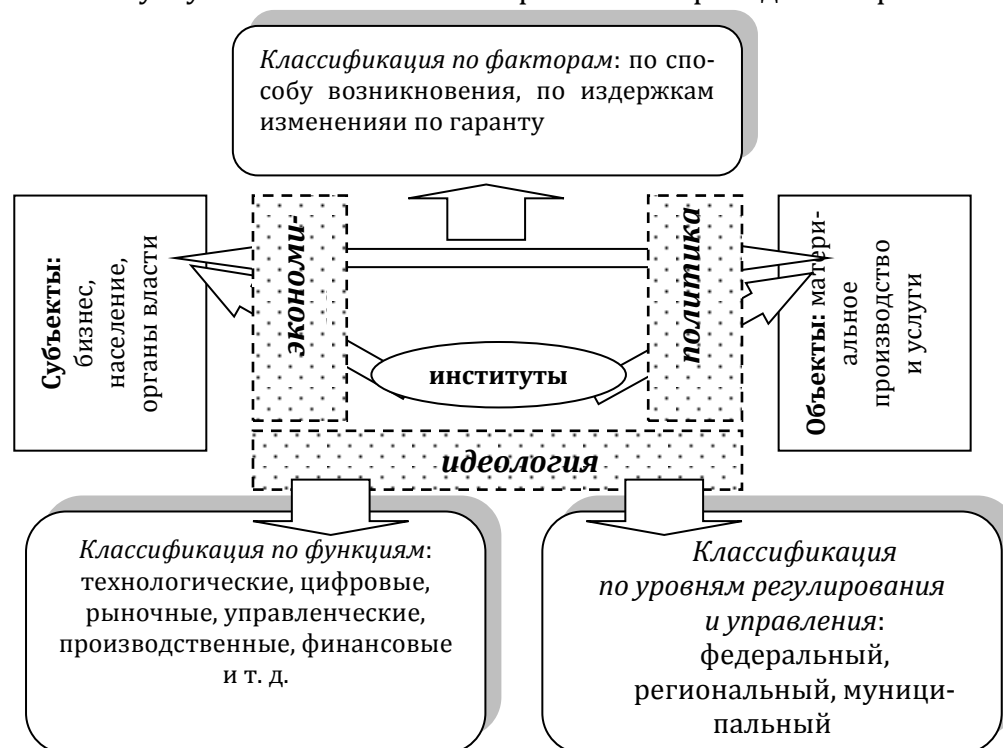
Классификация по факторам: по способу возникновения, по издержкам изменениии по гаранту

Субъекты: бизнес, население, органы власти

экономи-

политика

Объекты: материальное производство и услуги

институты

идеология

Классификация по функциям: технологические, цифровые, рыночные, управленческие, производственные, финансовые и т. д.

Классификация по уровням регулирования и управления: федеральный, региональный, муниципальный